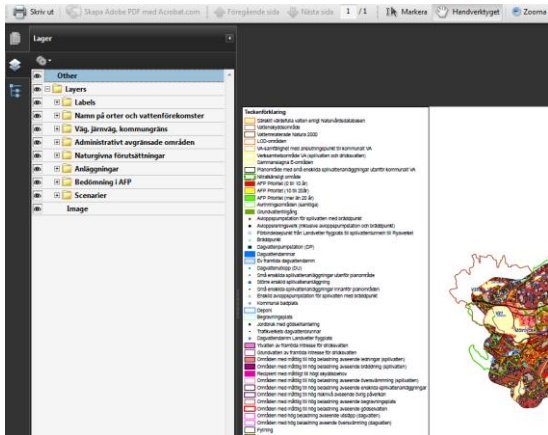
Skriv ut | Skapa Adobe PDF med Acrobat.com | Föregående sida | Nästa sida | 1 /1 | Markera | Handverktyget | Zooma

Lager

Other
Layers
Labels
Namn på orter och vattenförekomster
Väg, järnväg, kommungräns
Administrativt avgränsade områden
Naturgivna förutsättningar
Anläggningar
Bedömning i AFP
Scenarier
Image

Teckenförklaring
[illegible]